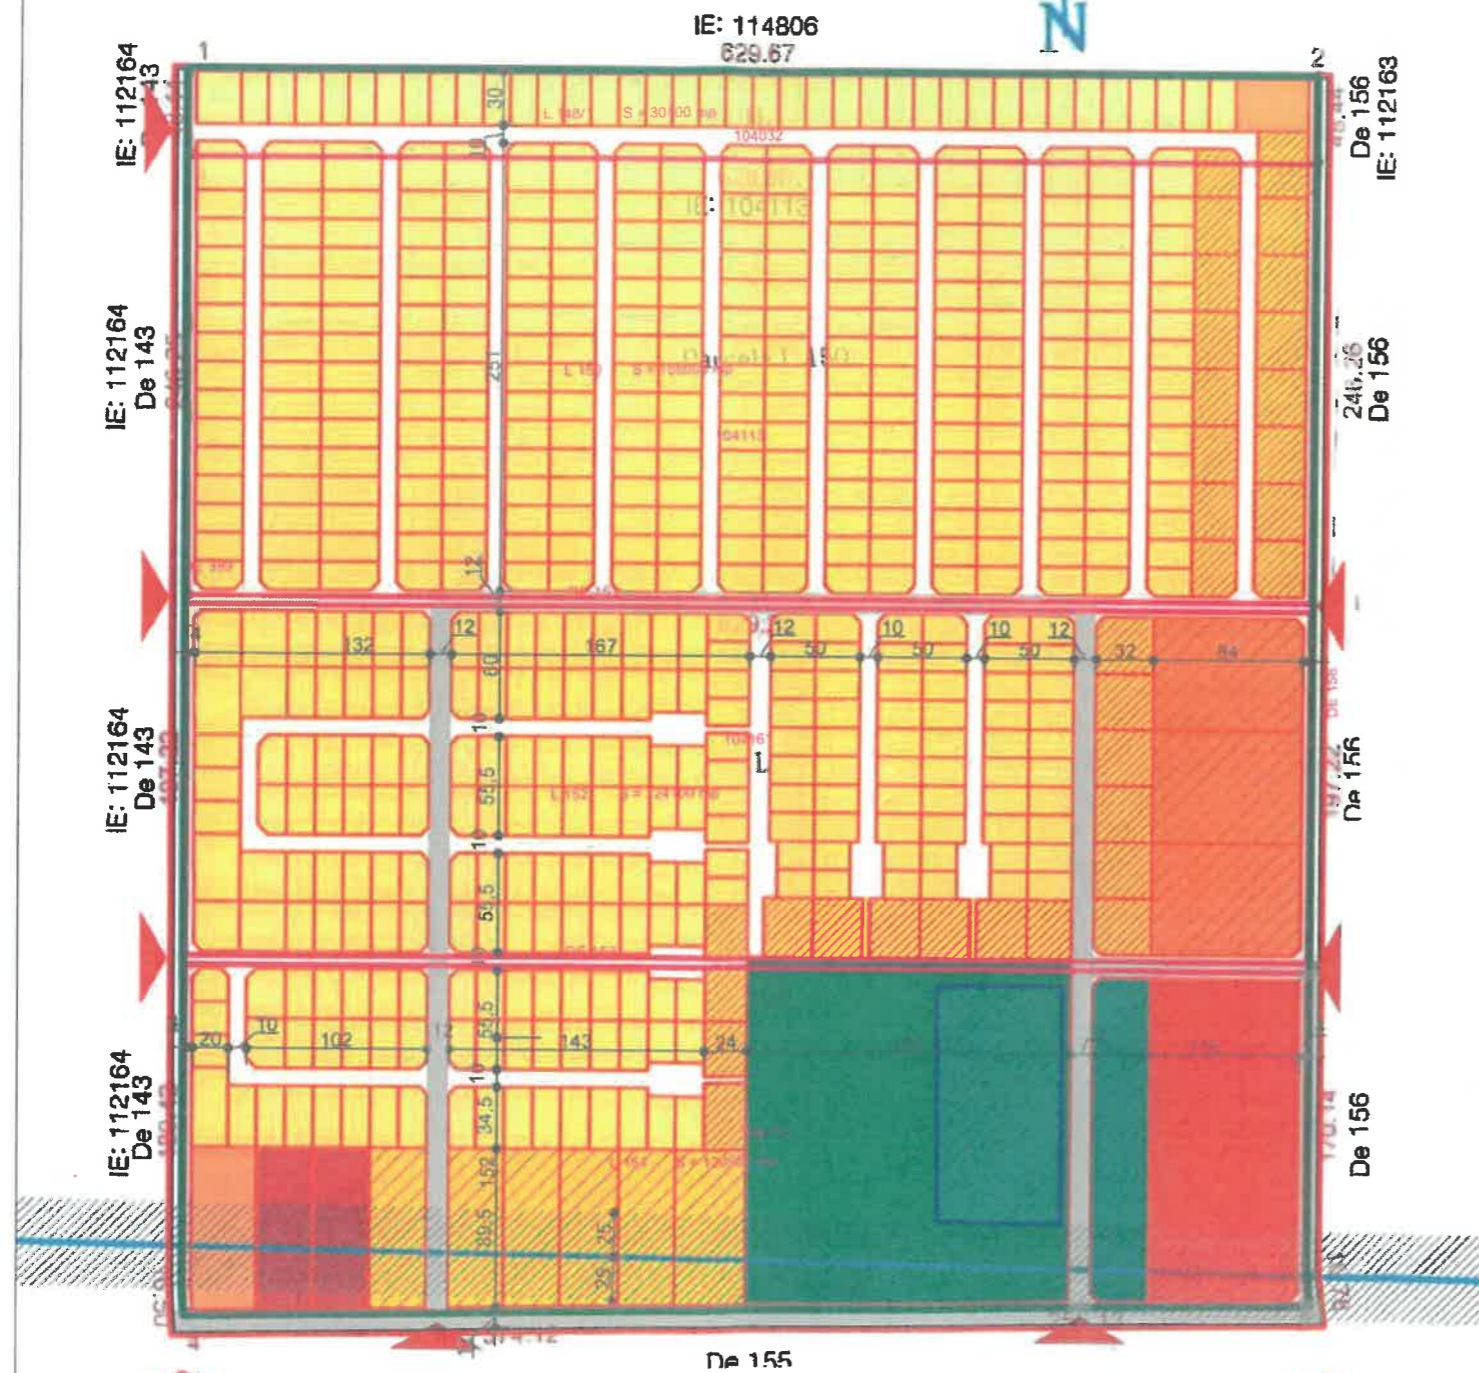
IE: 114806
629.67
N
1
2
IE: 112164
De 156
IE: 112163
IE: 112164
De 143
248.26
De 156
30
18
251
12
L 150
Parcela L 150
IE: 104113
104032
IE: 112164
De 143
De 156
12
132
167
12
10
10
12
50
50
50
32
84
60
10
55.5
10
55.5
L
IE: 112164
De 143
De 156
20
10
102
143
24
55.5
10
34.5
152
39.5
25
25
De 155